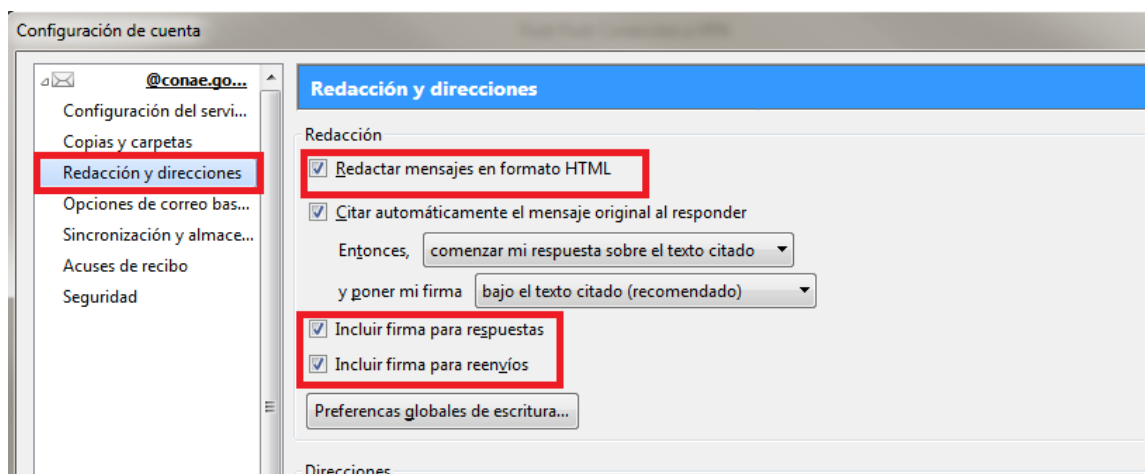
Configuración de cuenta

@conae.go...
Configuración del servi...
Copias y carpetas
Redacción y direcciones
Opciones de correo bas...
Sincronización y almace...
Acuses de recibo
Seguridad

Redacción y direcciones

Redacción

Redactar mensajes en formato HTML

Citar automáticamente el mensaje original al responder

Entonces, comenzar mi respuesta sobre el texto citado

y poner mi firma bajo el texto citado (recomendado)

Incluir firma para respuestas

Incluir firma para reenvíos

Preferencas globales de escritura...

Direcciones